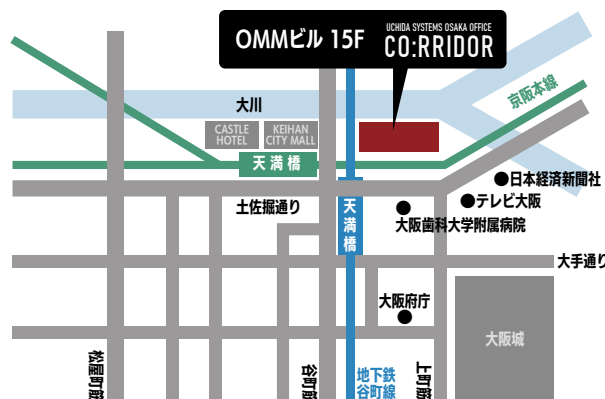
OMMビル 15F
UCHIDA SYSTEMS OSAKA OFFICE
CO:RRIDOR

京阪本線
大川
CASTLE HOTEL
KEIHAN CITY MALL
天満橋
●日本経済新聞社
●テレビ大阪
土佐堀通り
天満橋
●
大阪歯科大学附属病院
大手通り
大阪府庁
●
大阪城
松屋町筋
谷町筋
地下鉄谷町線
上町筋